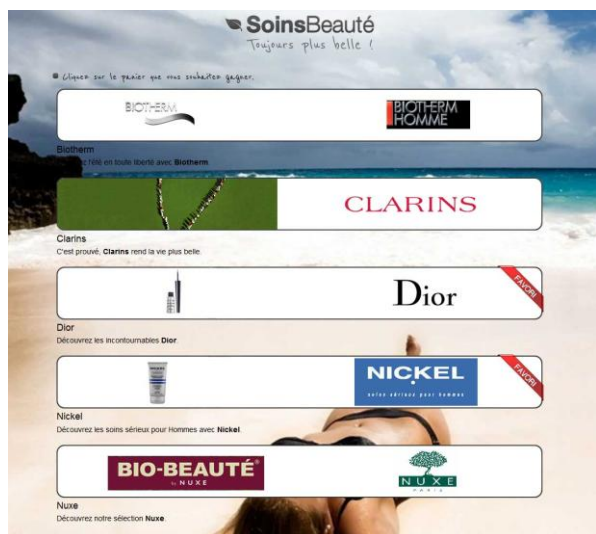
SoinsBeauté
Toujours plus belle !

Cliquez sur le panier que vous souhaitez gagner.

BIOTHERM
BIOTHERM HOMME

Biotherm
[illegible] l'été en toute liberté avec **Biotherm**.

CLARINS

Clarins
C'est prouvé, **Clarins** rend la vie plus belle.

Dior
FAVORI

Dior
Découvrez les incontournables **Dior**.

NICKEL
soins sérieux pour hommes
FAVORI

Nickel
Découvrez les soins sérieux pour Hommes avec **Nickel**.

BIO-BEAUTÉ by NUXE
NUXE PARIS

Nuxe
Découvrez notre sélection **Nuxe**.